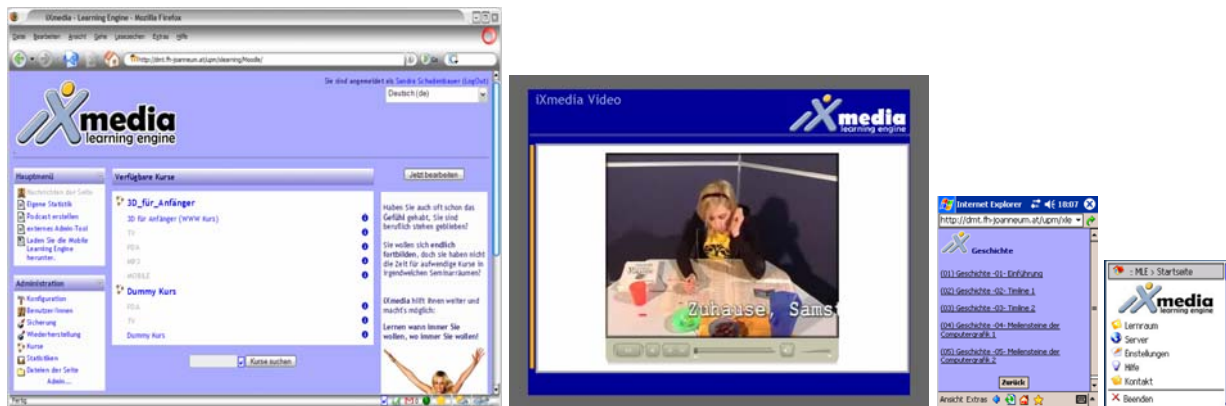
iXmedia - Learning Engine - Mozilla Firefox

Datei Bearbeiten Ansicht Gehe Lesezeichen Extras Hilfe

http://dmt.fh-joanneum.at/upm/elearning/Moodle/

Sie sind angemeldet als Sandra Schadenbauer (Logout)

Deutsch (de)

iXmedia learning engine

Hauptmenü
Nachrichten der Seite
Eigene Statistik
Podcast erstellen
externes Admin-Tool
Laden Sie die Mobile Learning Engine herunter.

Administration
Konfiguration
Benutzer/innen
Sicherung
Wiederherstellung
Kurse
Statistiken
Dateien der Seite
Admin...

Verfügbare Kurse

Jetzt bearbeiten

3D_für_Anfänger
3D für Anfänger (WWW Kurs)
TV
PDA
MP3
MOBILE

Dummy Kurs
PDA
TV
Dummy Kurs

Kurse suchen

Haben Sie auch oft schon das Gefühl gehabt, Sie sind beruflich stehen geblieben?

Sie wollen sich endlich fortbilden, doch sie haben nicht die Zeit für aufwendige Kurse in irgendwelchen Seminarräumen?

iXmedia hilft Ihnen weiter und macht's möglich:

Lernen wann immer Sie wollen, wo immer Sie wollen!

Fertig

iXmedia Video

iXmedia learning engine

Zuhause, Sams

Internet Explorer 18:07

http://dmt.fh-joanneum.at/upm/xle

Geschichte

(01) Geschichte -01- Einführung

(02) Geschichte -02- Timline 1

(03) Geschichte -03- Timline 2

(04) Geschichte -04- Meilensteine der Computergrafik 1

(05) Geschichte -05- Meilensteine der Computergrafik 2

Zurück

Ansicht Extras

: MLE > Startseite

iXmedia learning engine

Lernraum
Server
Einstellungen
Hilfe
Kontakt
Beenden